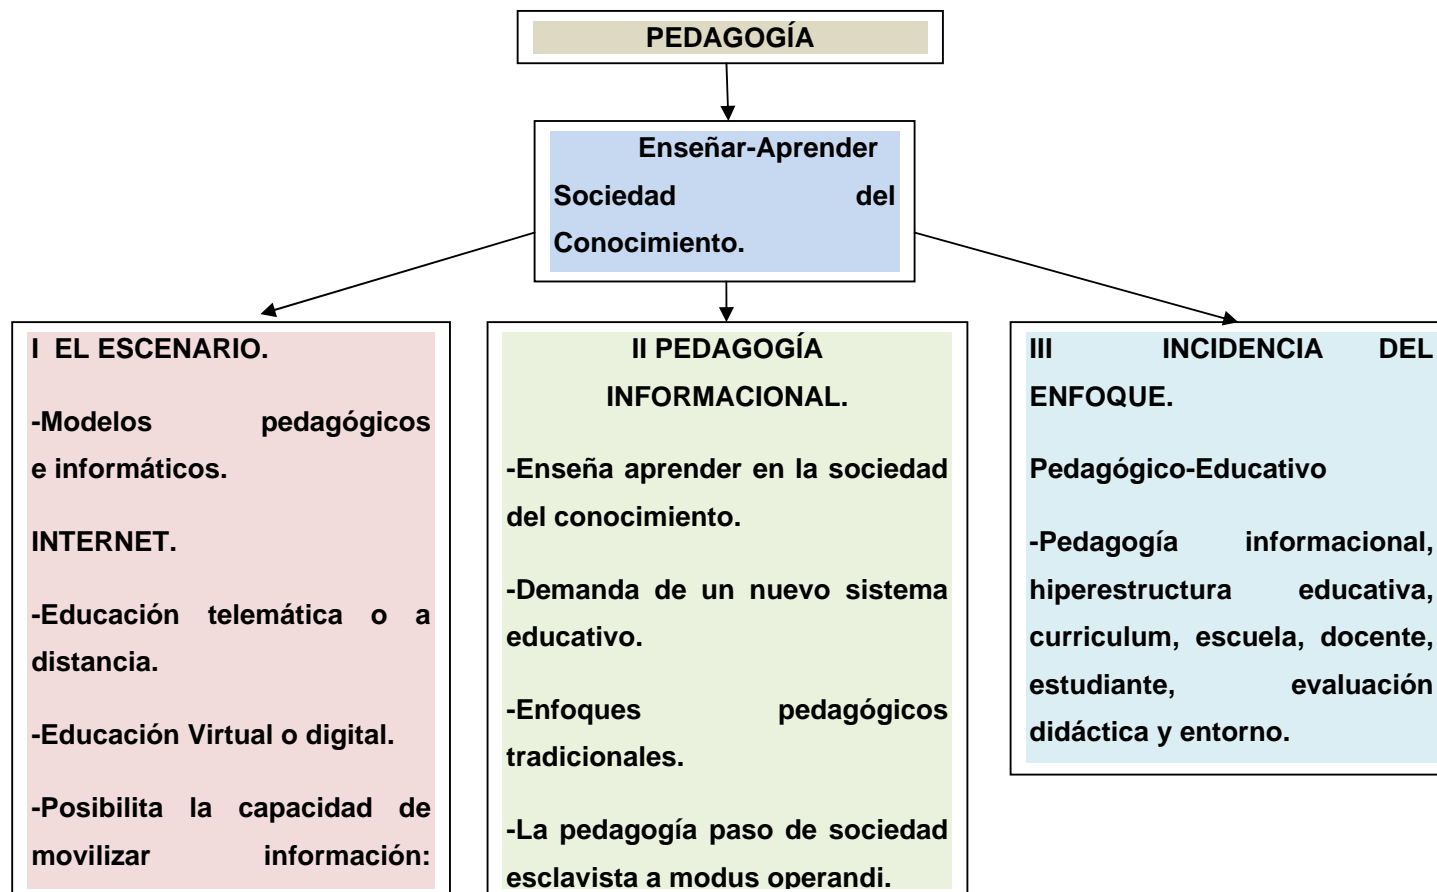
PEDAGOGÍA

Enseñar-Aprender Sociedad del Conocimiento.

I EL ESCENARIO.

-Modelos pedagógicos e informáticos.

INTERNET.

-Educación telemática o a distancia.

-Educación Virtual o digital.

-Posibilita la capacidad de movilizar información:

II PEDAGOGÍA INFORMACIONAL.

-Enseña aprender en la sociedad del conocimiento.

-Demanda de un nuevo sistema educativo.

-Enfoques pedagógicos tradicionales.

-La pedagogía paso de sociedad esclavista a modus operandi.

III INCIDENCIA DEL ENFOQUE.

Pedagógico-Educativo

-Pedagogía informacional, hiperestructura educativa, curriculum, escuela, docente, estudiante, evaluación didáctica y entorno.